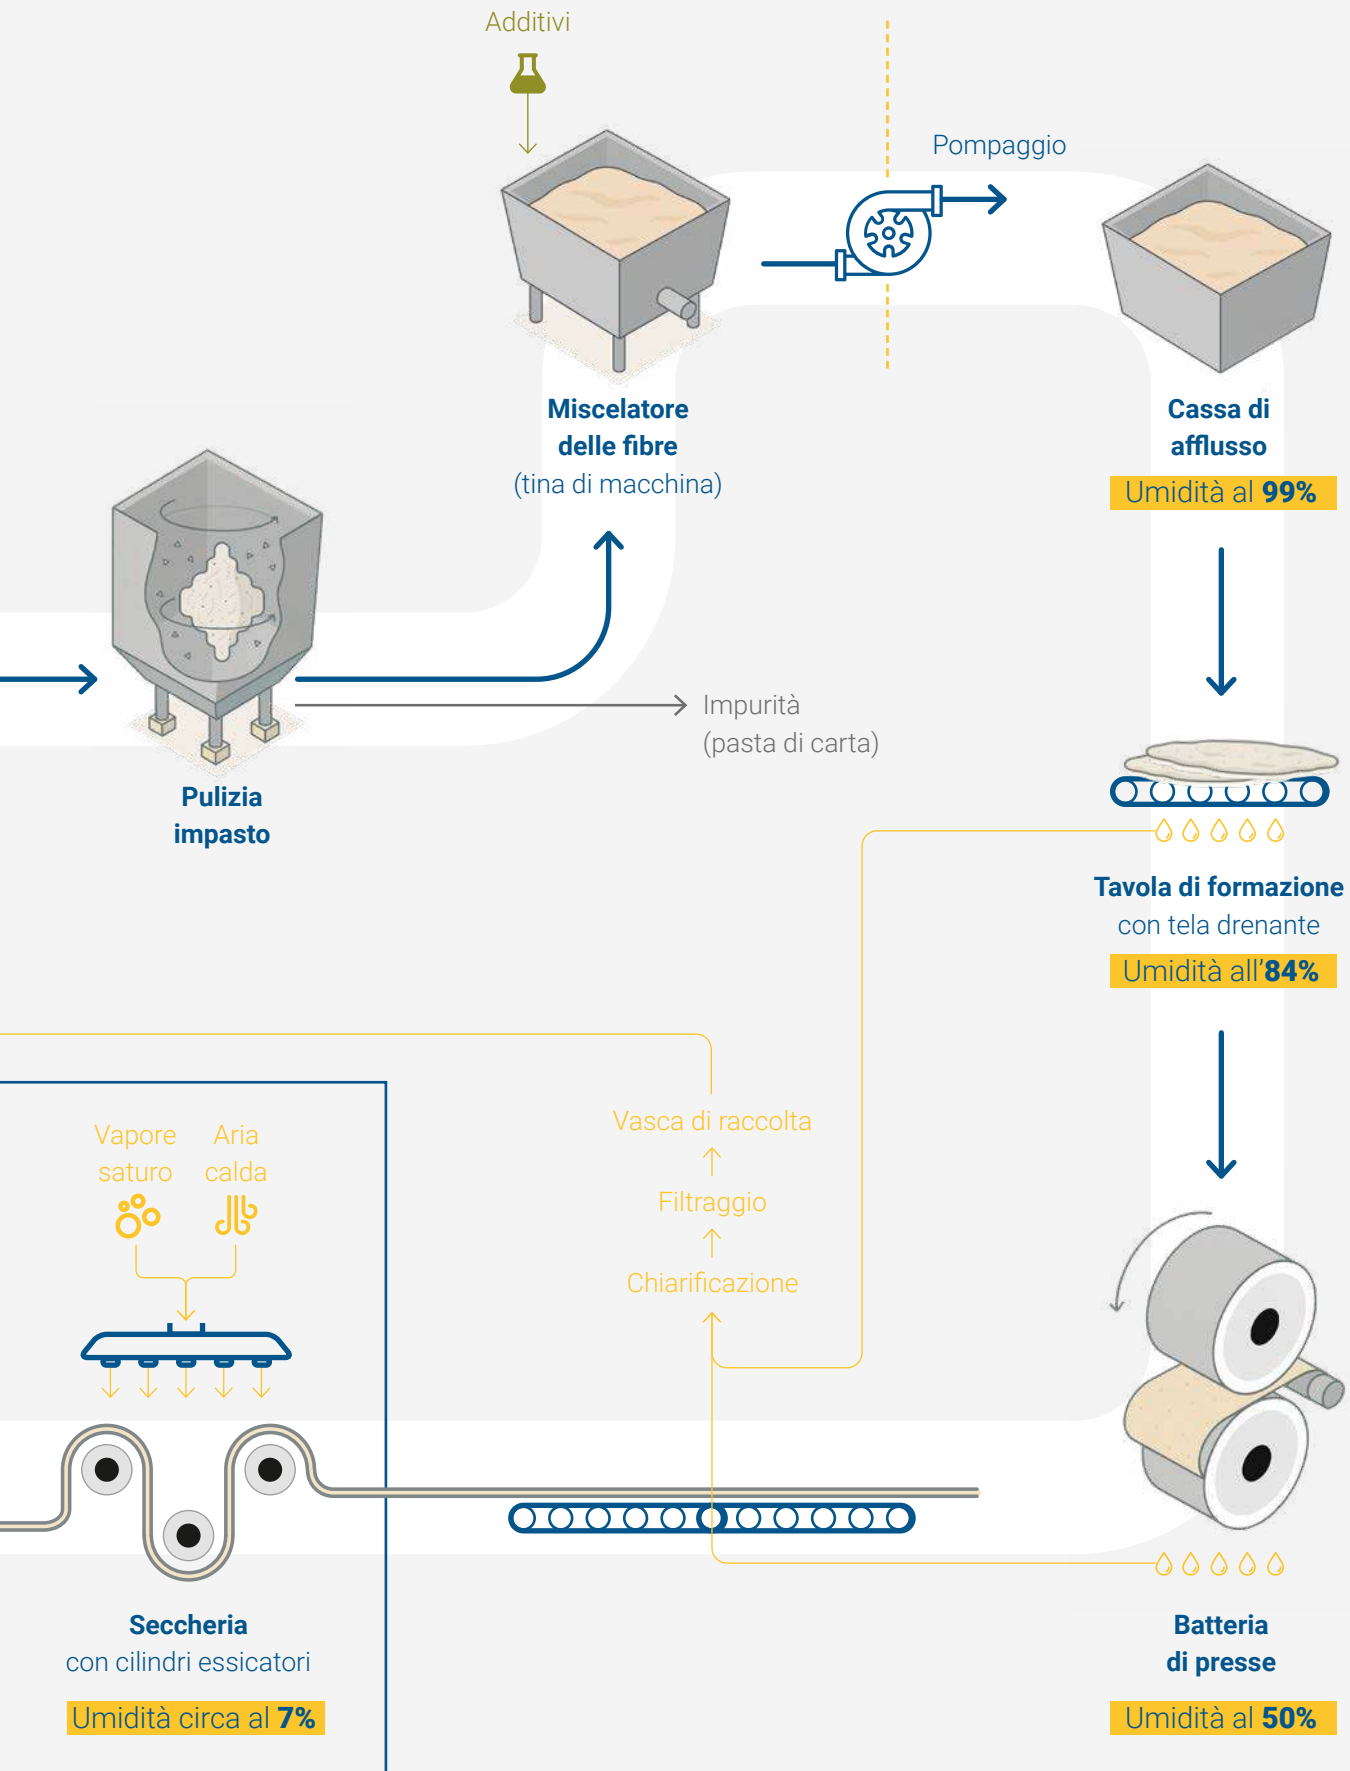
Additivi

Pompaggio

Miscelatore delle fibre
(tina di macchina)

Cassa di afflusso
Umidità al 99%

Pulizia impasto

Impurità
(pasta di carta)

Tavola di formazione
con tela drenante
Umidità all'84%

Vapore saturo

Aria calda

Vasca di raccolta

Filtraggio

Chiarificazione

Seccheria
con cilindri essicatori
Umidità circa al 7%

Batteria di presse
Umidità al 50%